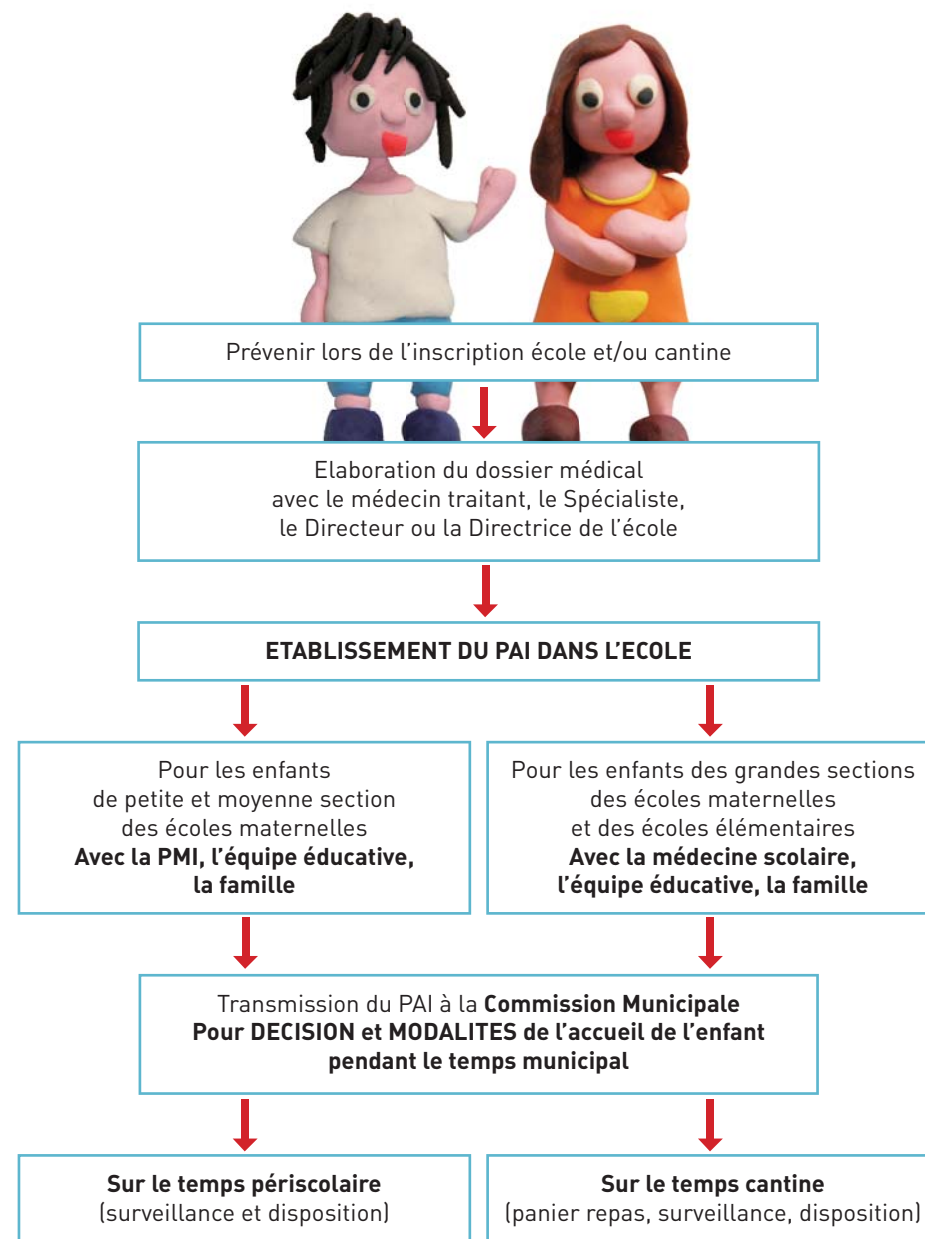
Prévenir lors de l'inscription école et/ou cantine

Elaboration du dossier médical avec le médecin traitant, le Spécialiste, le Directeur ou la Directrice de l'école

**ETABLISSEMENT DU PAI DANS L'ECOLE**

Pour les enfants de petite et moyenne section des écoles maternelles **Avec la PMI, l'équipe éducative, la famille**

Pour les enfants des grandes sections des écoles maternelles et des écoles élémentaires **Avec la médecine scolaire, l'équipe éducative, la famille**

Transmission du PAI à la **Commission Municipale Pour DECISION et MODALITES de l'accueil de l'enfant pendant le temps municipal**

**Sur le temps périscolaire** (surveillance et disposition)

**Sur le temps cantine** (panier repas, surveillance, disposition)